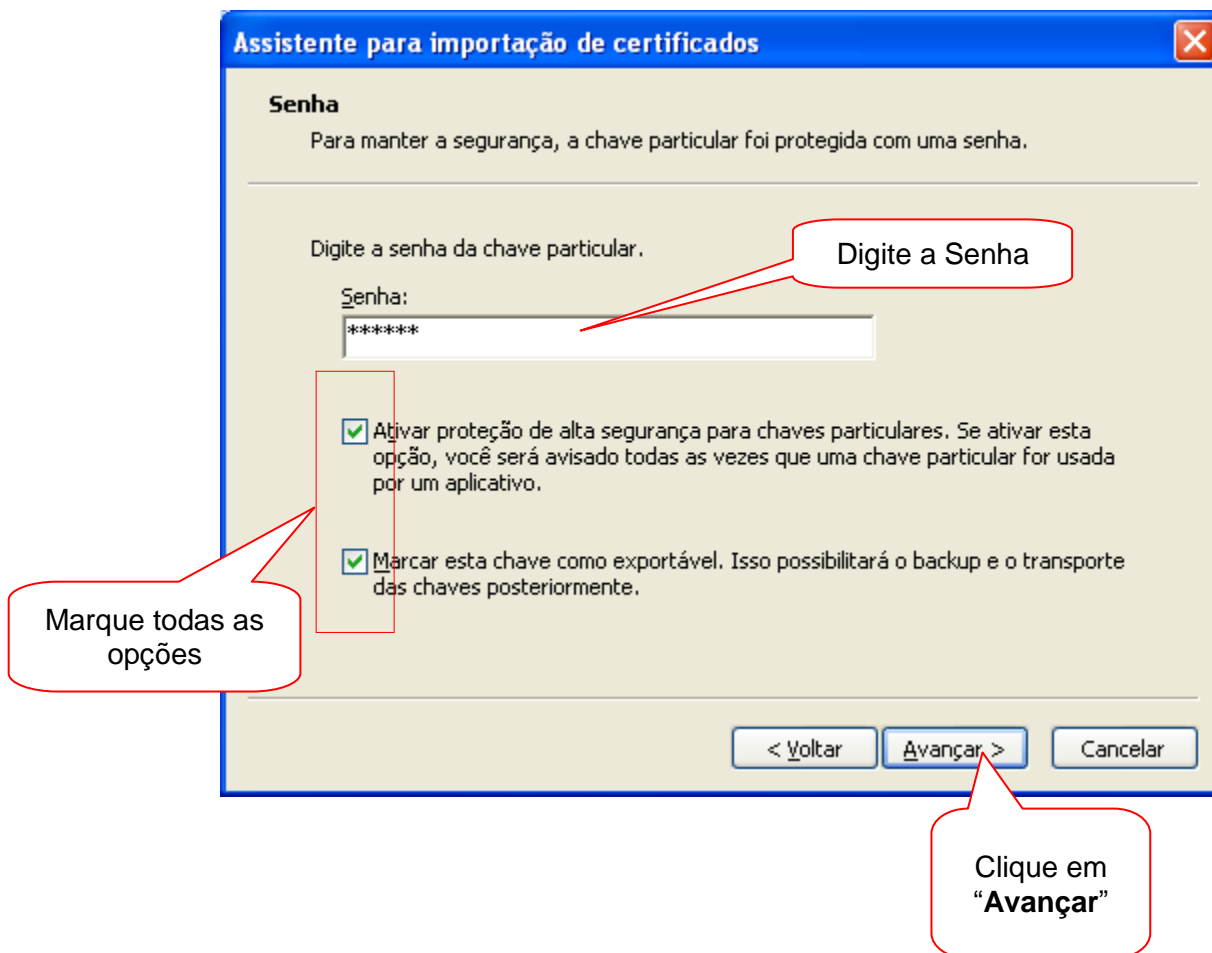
Assistente para importação de certificados

Senha

Para manter a segurança, a chave particular foi protegida com uma senha.

Digite a senha da chave particular.

Digite a Senha

Senha:

******

Ativar proteção de alta segurança para chaves particulares. Se ativar esta opção, você será avisado todas as vezes que uma chave particular for usada por um aplicativo.

Marcar esta chave como exportável. Isso possibilitará o backup e o transporte das chaves posteriormente.

Marque todas as opções

< Voltar

Avançar >

Cancelar

Clique em "**Avançar**"